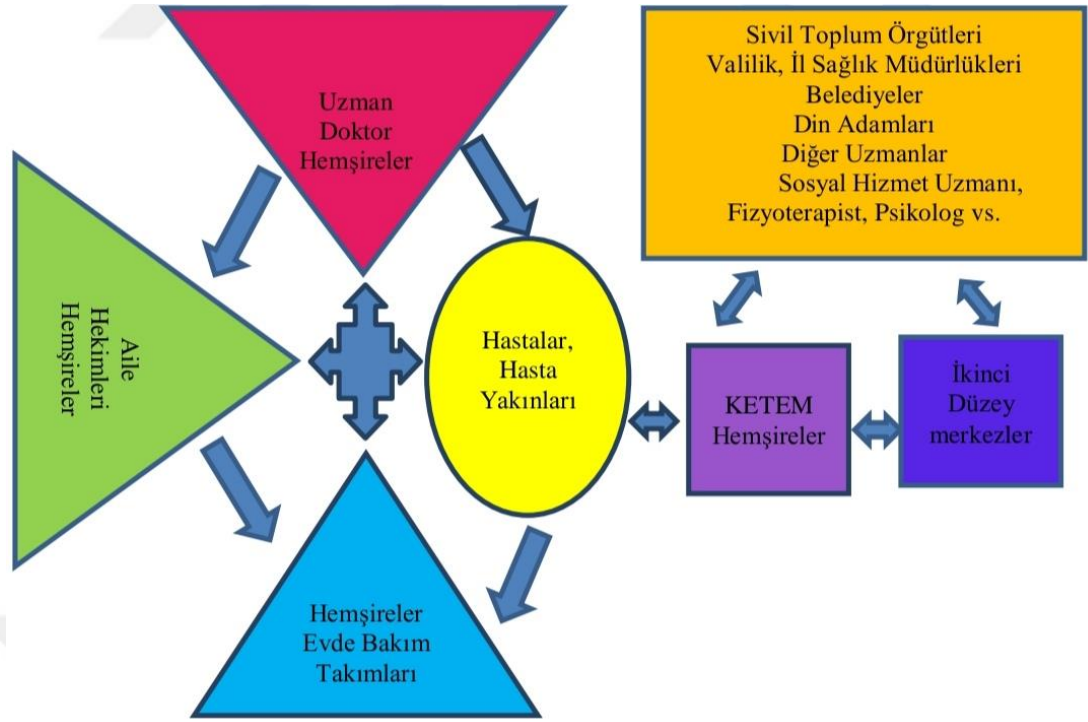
Uzman Doktor Hemşireler

Sivil Toplum Örgütleri
Valilik, İl Sağlık Müdürlükleri
Belediyeler
Din Adamları
Diğer Uzmanlar
Sosyal Hizmet Uzmanı, Fizyoterapist, Psikolog vs.

Aile Hekimleri Hemşireler

Hastalar, Hasta Yakınları

KETEM Hemşireler

İkinci Düzey merkezler

Hemşireler Evde Bakım Takımları